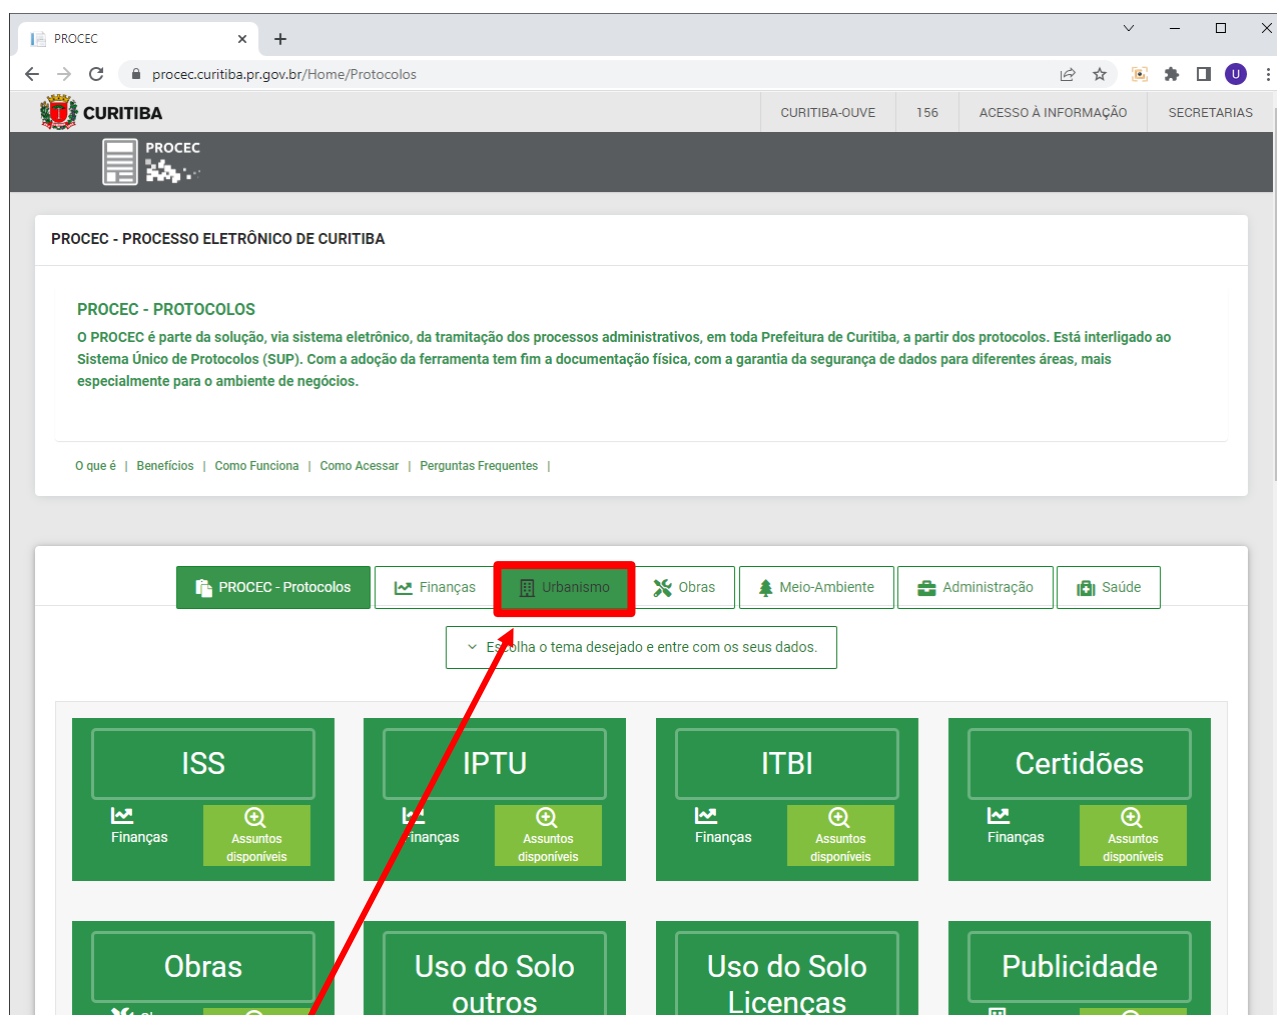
PROCEC

procec.curitiba.pr.gov.br/Home/Protocolos

CURITIBA

CURITIBA-OUVE | 156 | ACESSO À INFORMAÇÃO | SECRETARIAS

PROCEC

PROCEC - PROCESSO ELETRÔNICO DE CURITIBA

PROCEC - PROTOCOLOS

O PROCEC é parte da solução, via sistema eletrônico, da tramitação dos processos administrativos, em toda Prefeitura de Curitiba, a partir dos protocolos. Está interligado ao Sistema Único de Protocolos (SUP). Com a adoção da ferramenta tem fim a documentação física, com a garantia da segurança de dados para diferentes áreas, mais especialmente para o ambiente de negócios.

O que é | Benefícios | Como Funciona | Como Acessar | Perguntas Frequentes |

PROCEC - Protocolos | Finanças | Urbanismo | Obras | Meio-Ambiente | Administração | Saúde

Escolha o tema desejado e entre com os seus dados.

ISS
Finanças
Assuntos disponíveis

IPTU
Finanças
Assuntos disponíveis

ITBI
Finanças
Assuntos disponíveis

Certidões
Finanças
Assuntos disponíveis

Obras

Uso do Solo outros

Uso do Solo Licenças

Publicidade